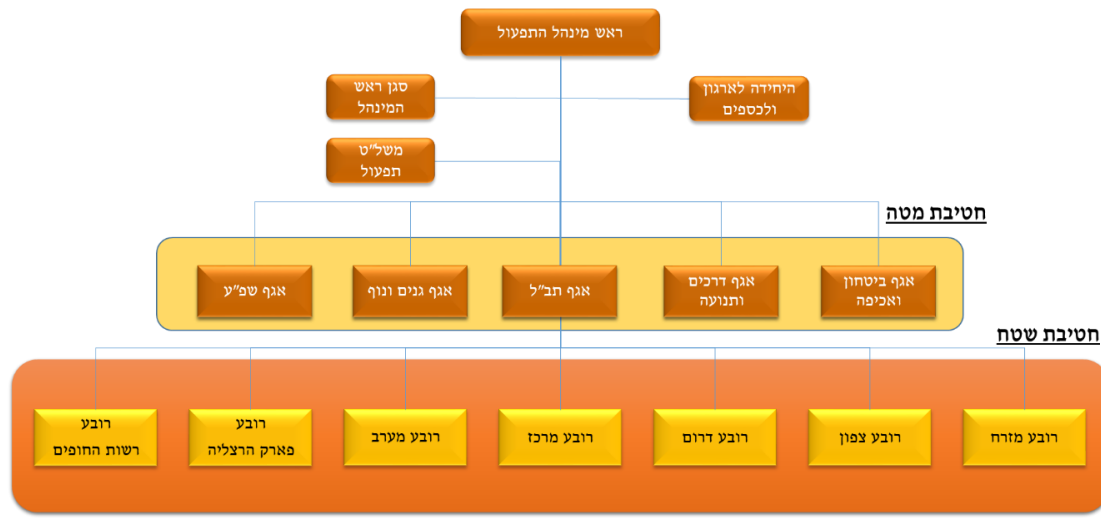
ראש מינהל התפעול

היחידה לארגון ולכספים

סגן ראש המינהל

משל"ט תפעול

חטיבת מטה

אגף ביטחון ואכיפה

אגף דרכים ותנועה

אגף תב"ל

אגף גנים ונוף

אגף שפ"ע

חטיבת שטח

רובע מזרח

רובע צפון

רובע דרום

רובע מרכז

רובע מערב

רובע פארק הרצליה

רובע רשות החופים